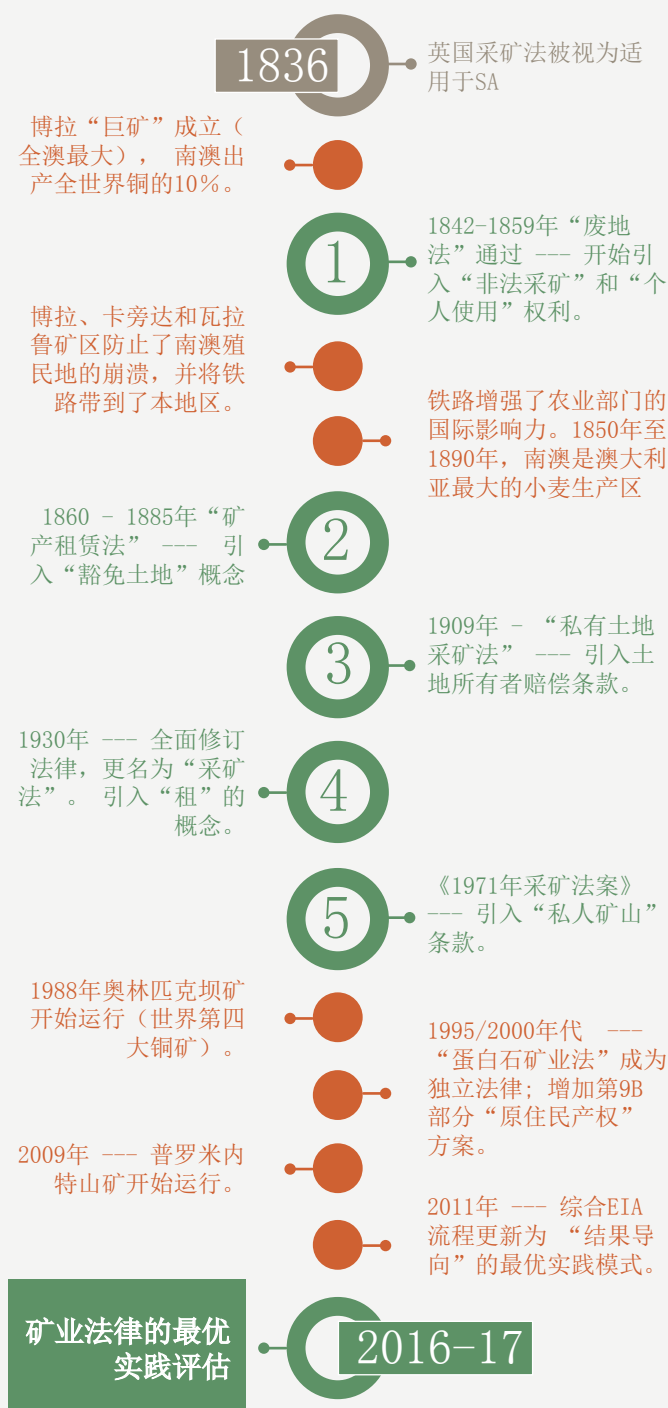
1836

英国采矿法被视为适用于SA

博拉“巨矿”成立（全澳最大），南澳出产全世界铜的10%。

1

1842-1859年“废地法”通过 --- 开始引入“非法采矿”和“个人使用”权利。

博拉、卡旁达和瓦拉鲁矿区防止了南澳殖民地的崩溃，并将铁路带到了本地区。

铁路增强了农业部门的国际影响力。1850年至1890年，南澳是澳大利亚最大的小麦生产区

2

1860 - 1885年“矿产租赁法” --- 引入“豁免土地”概念

3

1909年 - “私有土地采矿法” --- 引入土地所有者赔偿条款。

4

1930年 --- 全面修订法律，更名为“采矿法”。 引入“租”的概念。

5

《1971年采矿法案》--- 引入“私人矿山”条款。

1988年奥林匹克坝矿开始运行（世界第四大铜矿）。

1995/2000年代 --- “蛋白石矿业法”成为独立法律；增加第9B部分“原住民产权”方案。

2009年 --- 普罗米内特山矿开始运行。

2011年 --- 综合EIA流程更新为 “结果导向”的最优实践模式。

矿业法律的最优实践评估

2016-17